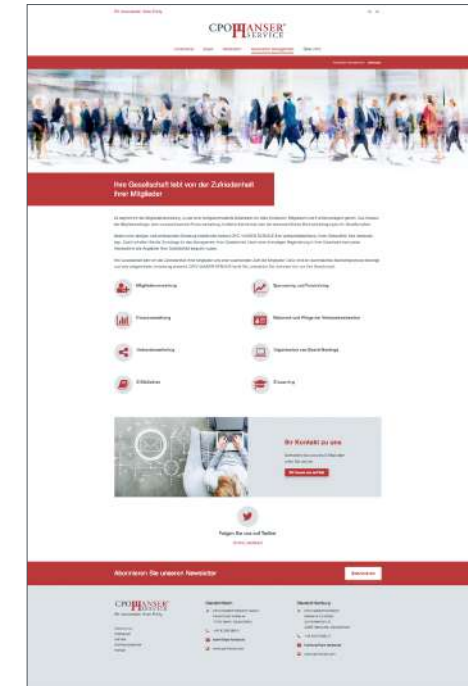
CPO HANSER SERVICE

Ihre Gesellschaft lebt von der Zufriedenheit ihrer Mitglieder

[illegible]

Mitgliederverwaltung

Sponsoring und Fundraising

Finanzverwaltung

Webseiten und Pflege

Veranstaltung

Organisation von Board Meetings

Zertifizierung

E-Learning

Ihr Kontakt zu uns

Folgen Sie uns auf Twitter

Abonnieren Sie unseren Newsletter

CPO HANSER SERVICE

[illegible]